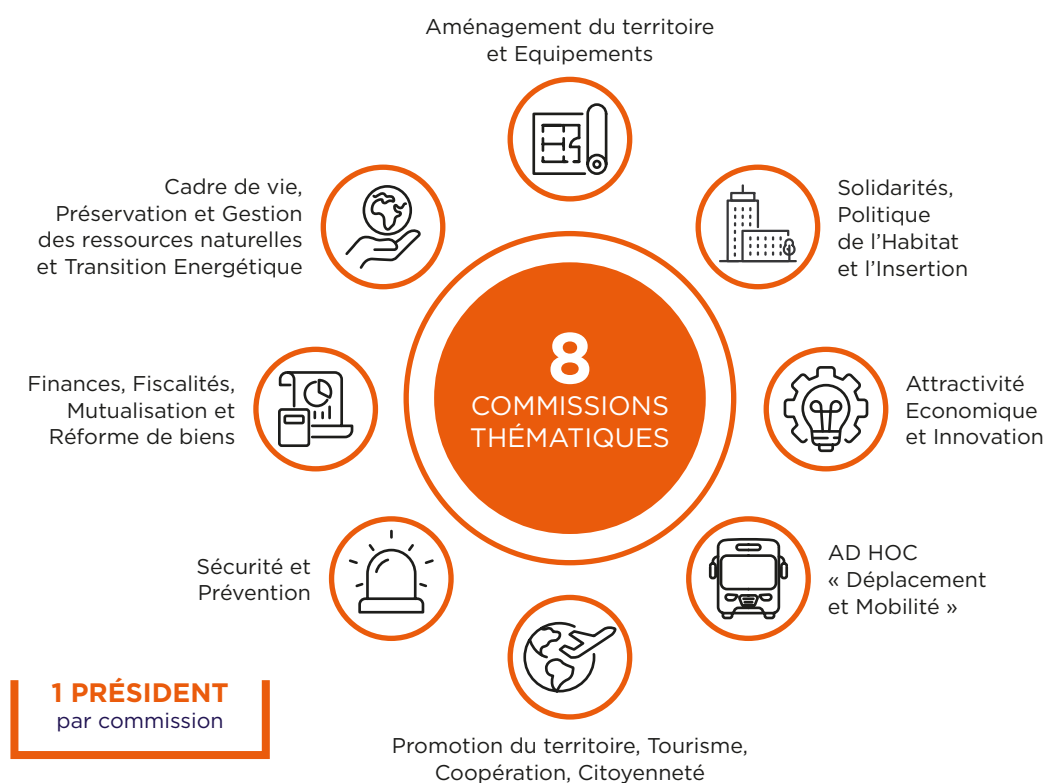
Aménagement du territoire et Equipements

Cadre de vie, Préservation et Gestion des ressources naturelles et Transition Energétique

Solidarités, Politique de l'Habitat et l'Insertion

8
COMMISSIONS THÉMATIQUES

Finances, Fiscalités, Mutualisation et Réforme de biens

Attractivité Economique et Innovation

Sécurité et Prévention

AD HOC « Déplacement et Mobilité »

1 PRÉSIDENT
par commission

Promotion du territoire, Tourisme, Coopération, Citoyenneté